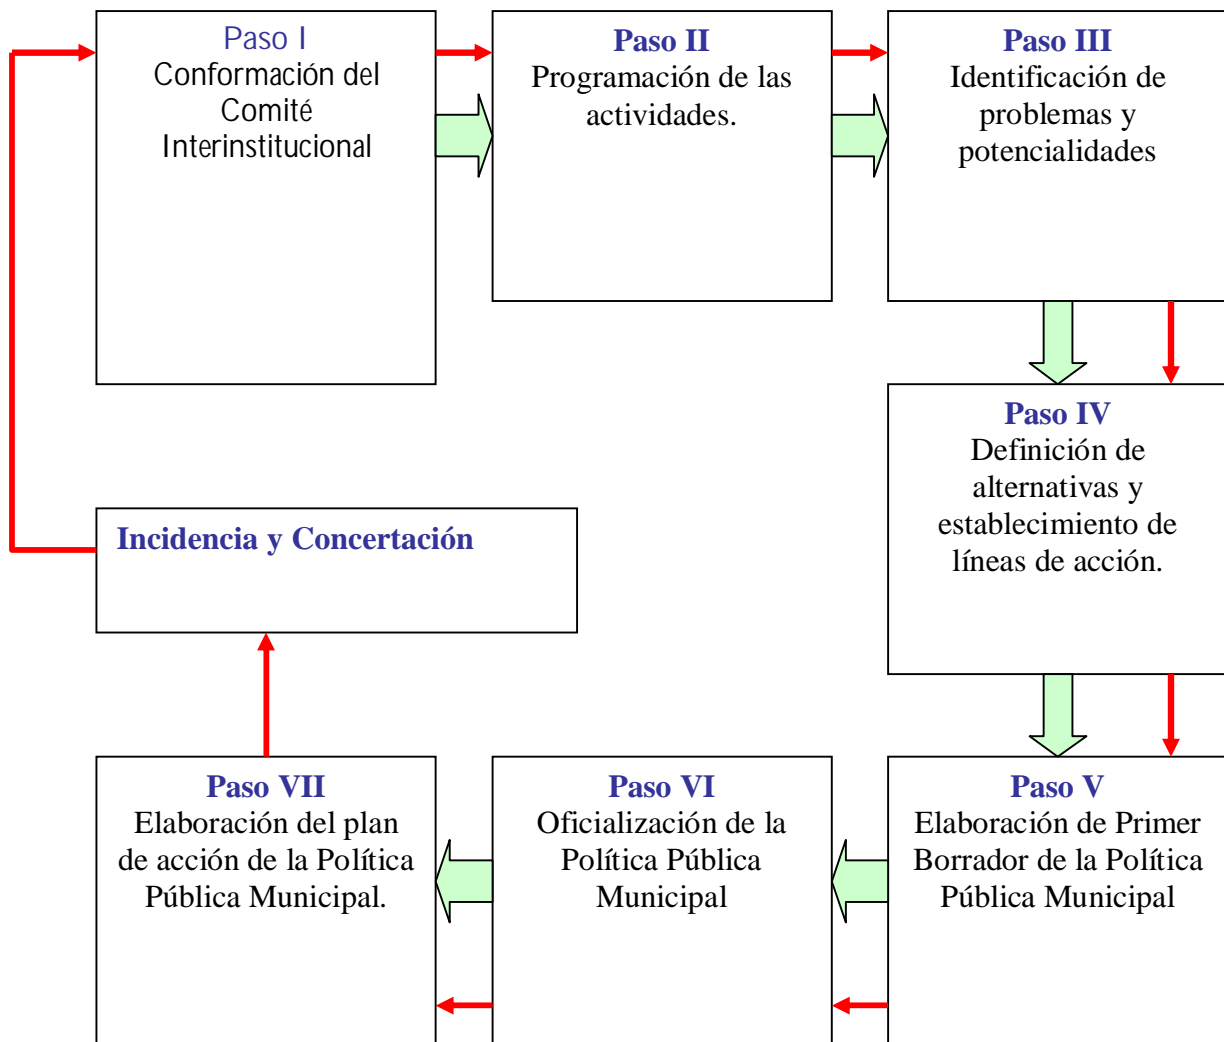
Paso I
Conformación del Comité Interinstitucional

Paso II
Programación de las actividades.

Paso III
Identificación de problemas y potencialidades

Paso IV
Definición de alternativas y establecimiento de líneas de acción.

Incidencia y Concertación

Paso VII
Elaboración del plan de acción de la Política Pública Municipal.

Paso VI
Oficialización de la Política Pública Municipal

Paso V
Elaboración de Primer Borrador de la Política Pública Municipal